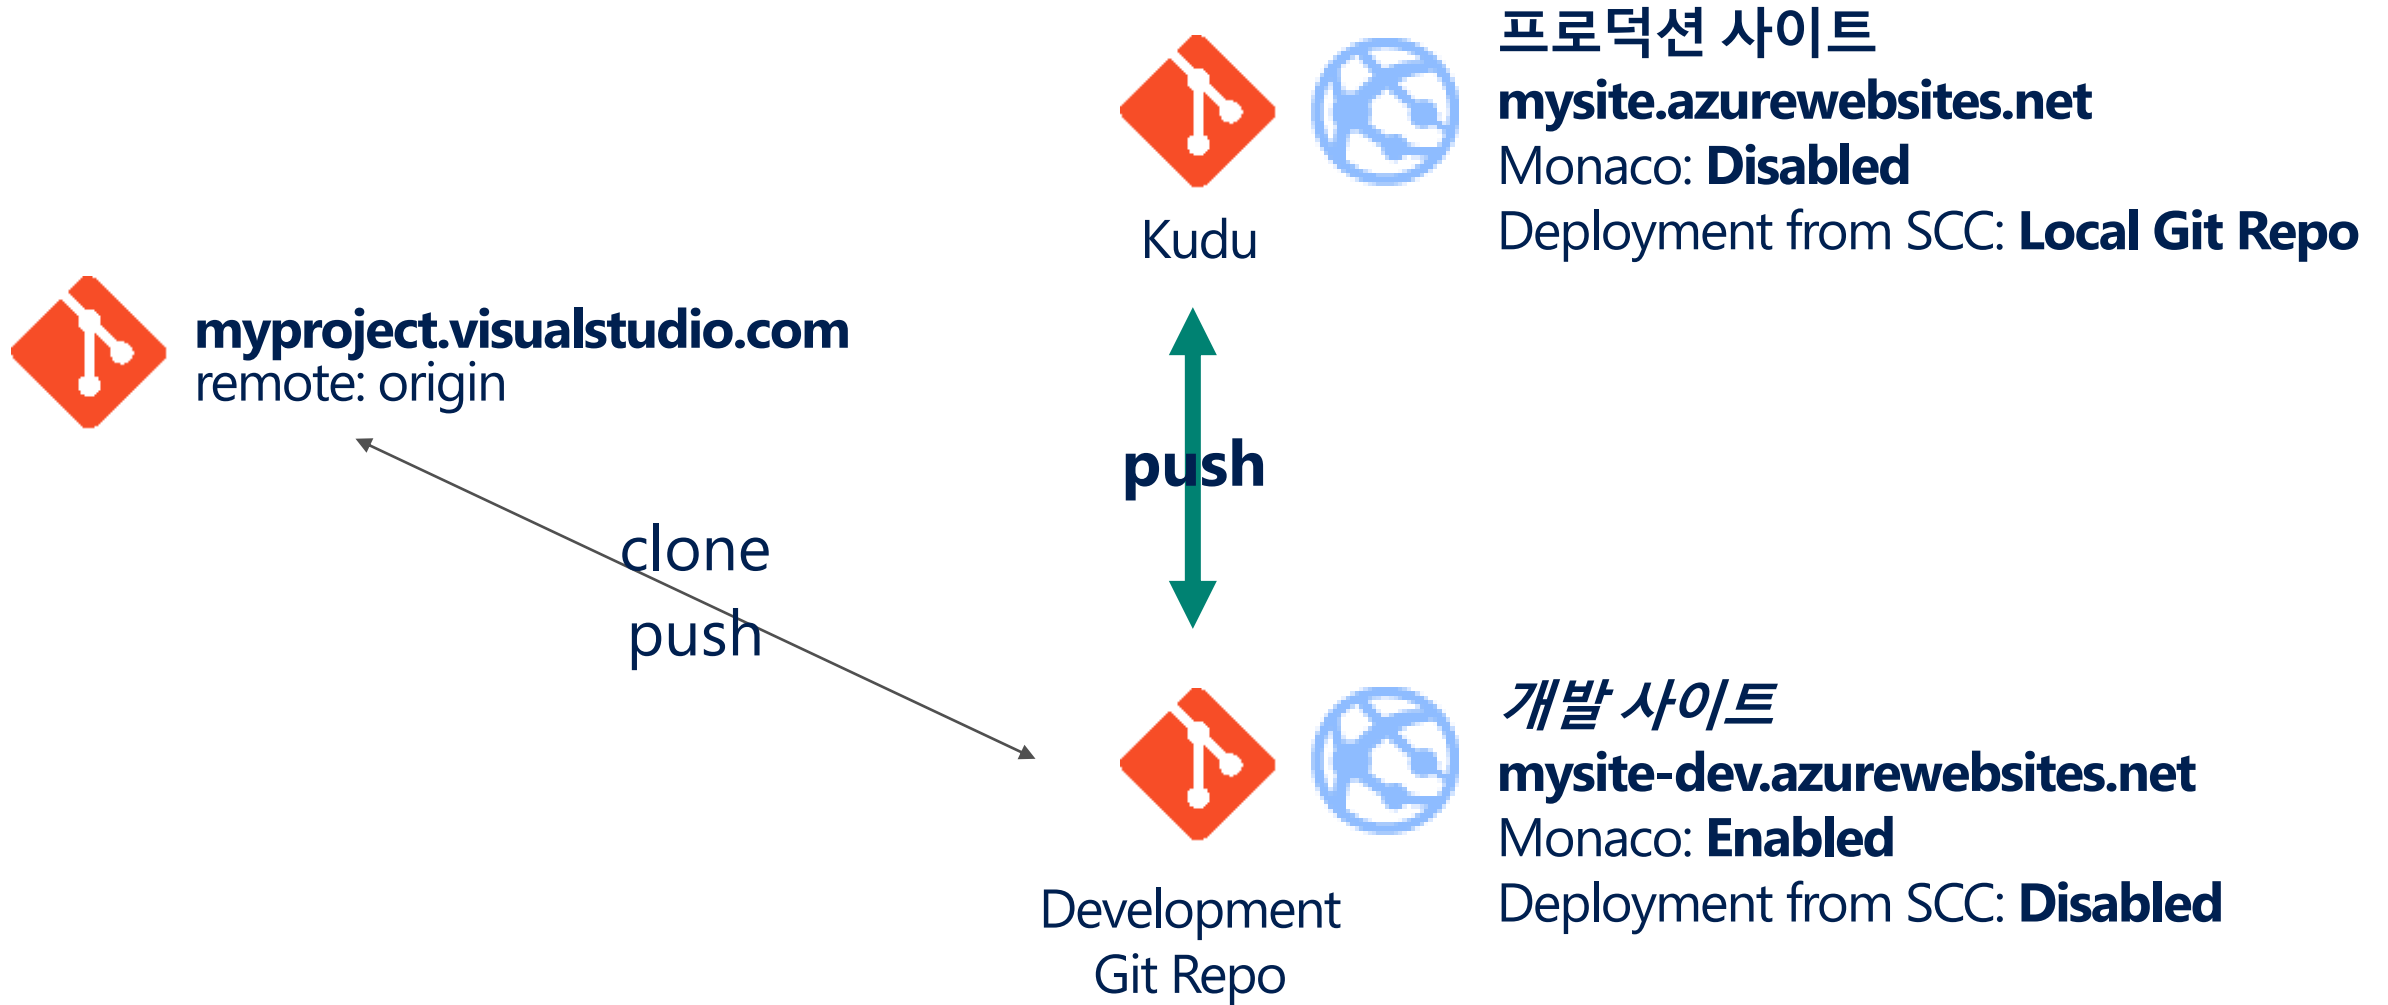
Kudu

프로덕션 사이트
mysite.azurewebsites.net
Monaco: Disabled
Deployment from SCC: Local Git Repo

myproject.visualstudio.com
remote: origin

push

clone
push

Development Git Repo

개발 사이트
mysite-dev.azurewebsites.net
Monaco: Enabled
Deployment from SCC: Disabled